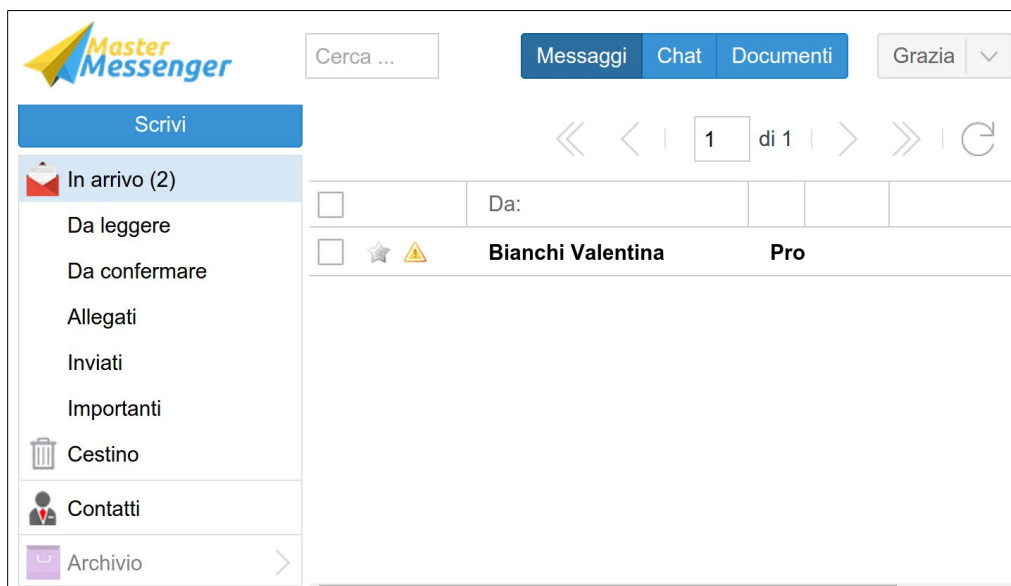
Master Messenger

Cerca ...

Messaggi Chat Documenti

Grazia

Scrivi

1 di 1

In arrivo (2)
Da leggere
Da confermare
Allegati
Inviati
Importanti
Cestino
Contatti
Archivio

| | Da: | | |
|---|---|---|---|
| | Bianchi Valentina | Pro | |